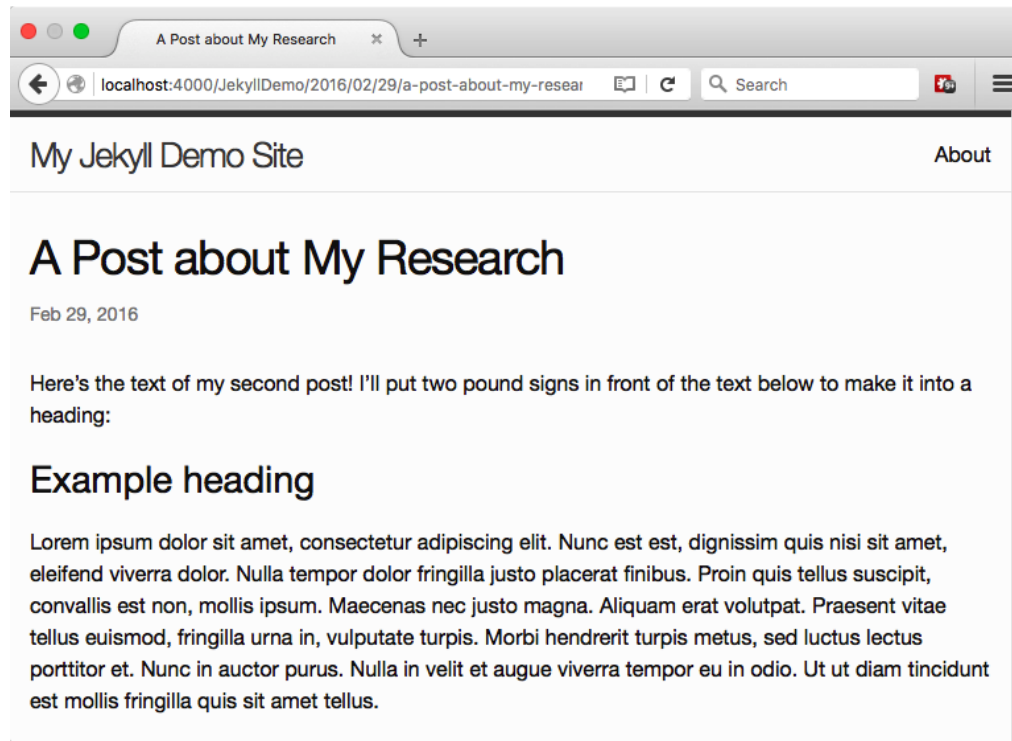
A Post about My Research

localhost:4000/JekyllDemo/2016/02/29/a-post-about-my-resear

Search

My Jekyll Demo Site

About

A Post about My Research

Feb 29, 2016

Here's the text of my second post! I'll put two pound signs in front of the text below to make it into a heading:

Example heading

Lorem ipsum dolor sit amet, consectetur adipiscing elit. Nunc est est, dignissim quis nisi sit amet, eleifend viverra dolor. Nulla tempor dolor fringilla justo placerat finibus. Proin quis tellus suscipit, convallis est non, mollis ipsum. Maecenas nec justo magna. Aliquam erat volutpat. Praesent vitae tellus euismod, fringilla urna in, vulputate turpis. Morbi hendrerit turpis metus, sed luctus lectus porttitor et. Nunc in auctor purus. Nulla in velit et augue viverra tempor eu in odio. Ut ut diam tincidunt est mollis fringilla quis sit amet tellus.